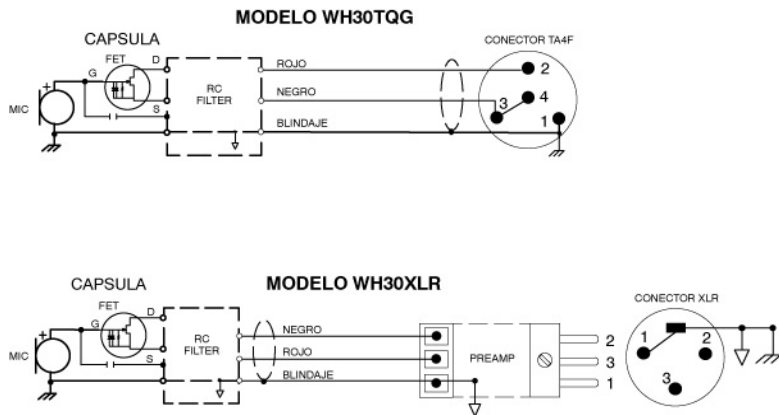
MODELO WH30TQG

CAPSULA

FET

G

D

S

MIC

+

RC FILTER

ROJO

NEGRO

BLINDAJE

CONECTOR TA4F

2

3

4

1

CAPSULA

MODELO WH30XLR

FET

G

D

S

MIC

+

RC FILTER

NEGRO

ROJO

BLINDAJE

PREAMP

2

3

1

CONECTOR XLR

1

2

3